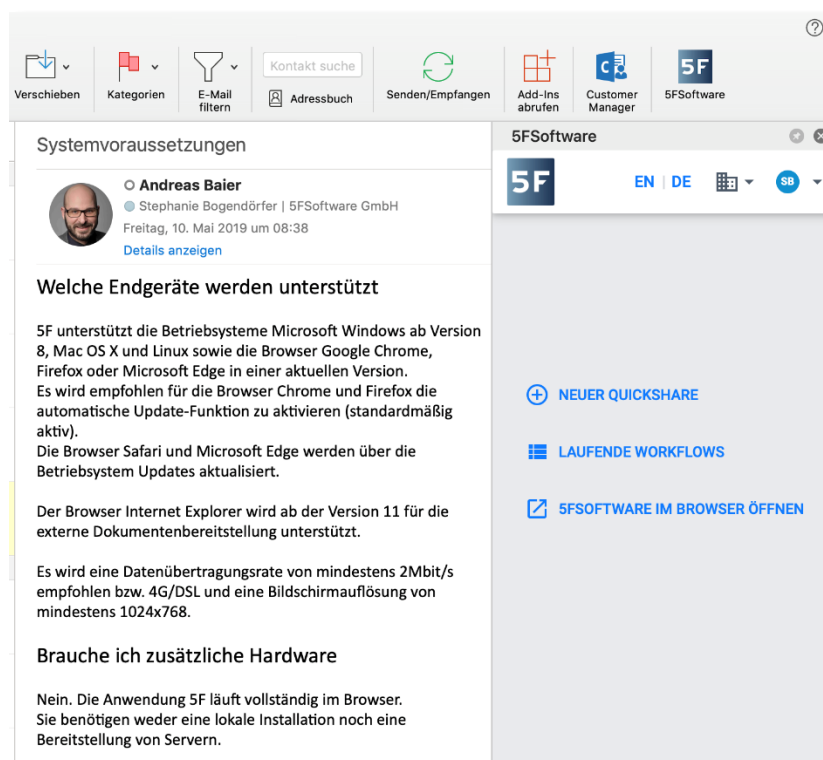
?

Verschieben Kategorien E-Mail filtern Kontakt suche Adressbuch Senden/Empfangen Add-Ins abrufen Customer Manager 5F 5FSoftware

Systemvoraussetzungen

Andreas Baier
Stephanie Bogendörfer | 5FSoftware GmbH
Freitag, 10. Mai 2019 um 08:38
Details anzeigen

Welche Endgeräte werden unterstützt

5F unterstützt die Betriebsysteme Microsoft Windows ab Version 8, Mac OS X und Linux sowie die Browser Google Chrome, Firefox oder Microsoft Edge in einer aktuellen Version.
Es wird empfohlen für die Browser Chrome und Firefox die automatische Update-Funktion zu aktivieren (standardmäßig aktiv).
Die Browser Safari und Microsoft Edge werden über die Betriebsystem Updates aktualisiert.

Der Browser Internet Explorer wird ab der Version 11 für die externe Dokumentenbereitstellung unterstützt.

Es wird eine Datenübertragungsrate von mindestens 2Mbit/s empfohlen bzw. 4G/DSL und eine Bildschirmauflösung von mindestens 1024x768.

Brauche ich zusätzliche Hardware

Nein. Die Anwendung 5F läuft vollständig im Browser.
Sie benötigen weder eine lokale Installation noch eine Bereitstellung von Servern.

5FSoftware

5F EN | DE SB

NEUER QUICKSHARE

LAUFENDE WORKFLOWS

5FSOFTWARE IM BROWSER ÖFFNEN